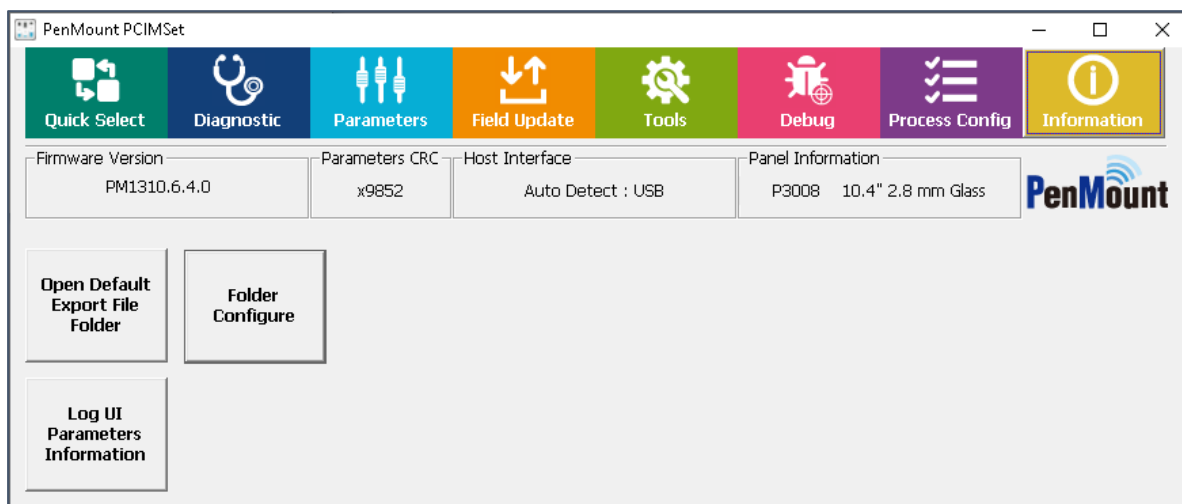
PenMount PCIMSet

Quick Select
Diagnostic
Parameters
Field Update
Tools
Debug
Process Config
Information

Firmware Version
PM1310.6.4.0

Parameters CRC
x9852

Host Interface
Auto Detect : USB

Panel Information
P3008 10.4" 2.8 mm Glass

PenMount

Open Default Export File Folder

Folder Configure

Log UI Parameters Information